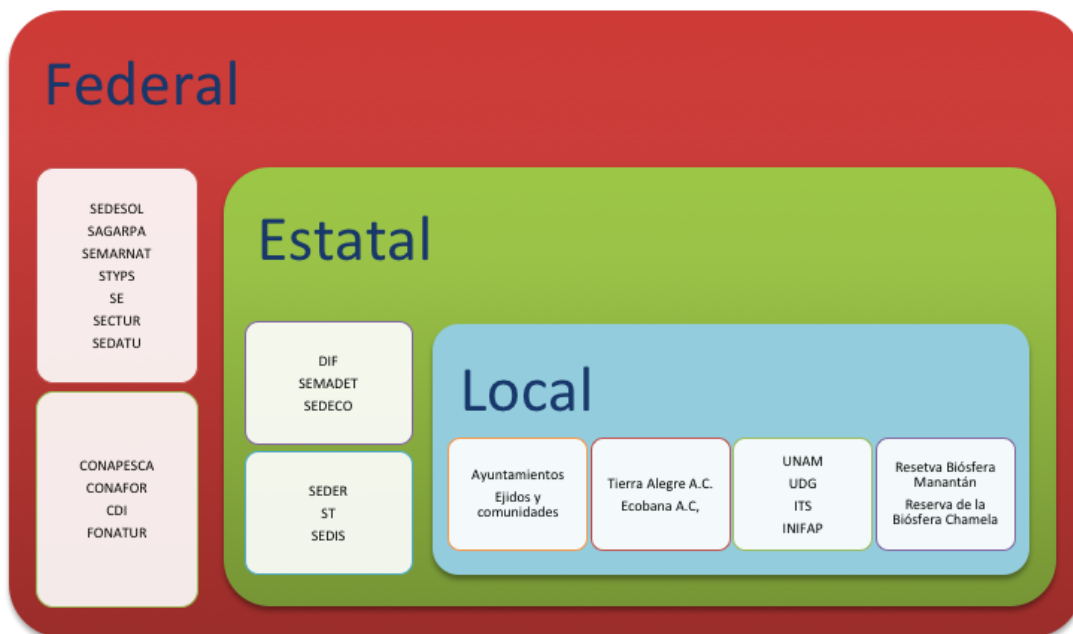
Federal

SEDESOL
SAGARPA
SEMARNAT
STYPS
SE
SECTUR
SEDATU

CONAPESCA
CONAFOR
CDI
FONATUR

Estatal

DIF
SEMADET
SEDECO

SEDER
ST
SEDIS

Local

Ayuntamientos
Ejidos y comunidades

Tierra Alegre A.C.
Ecobana A.C,

UNAM
UDG
ITS
INIFAP

Resetva Biósfera Manantán
Reserva de la Biósfera Chamela